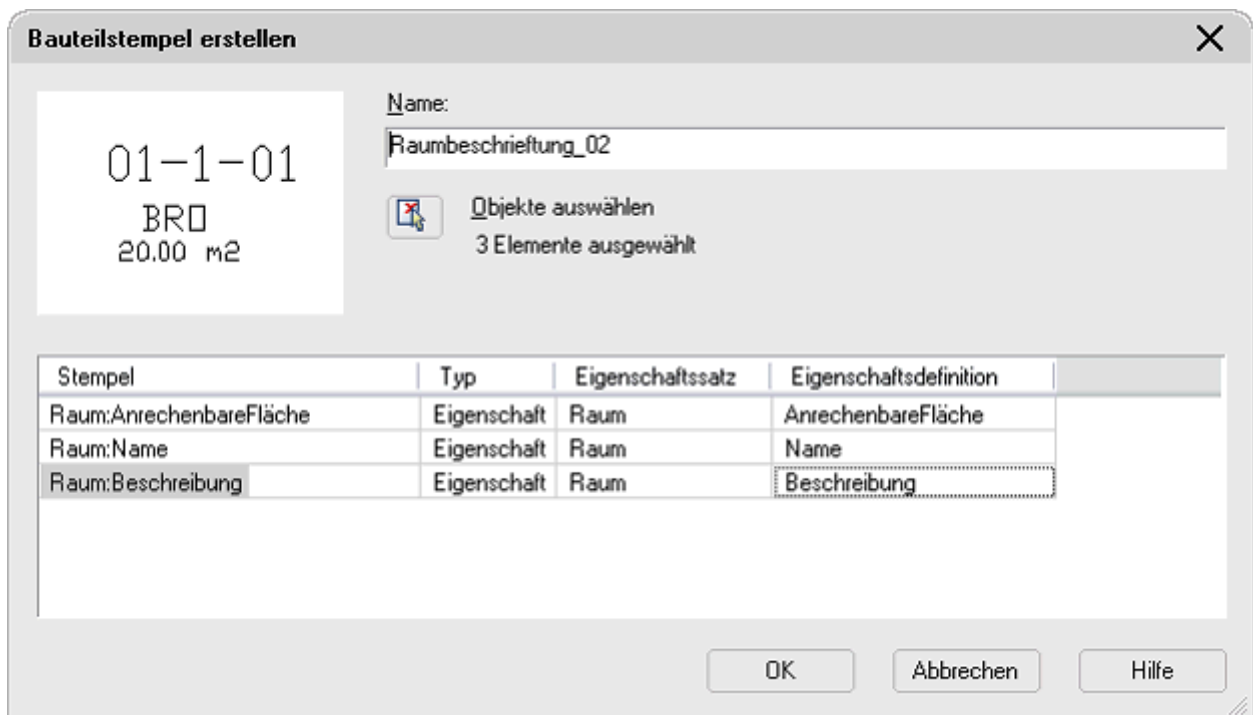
Bauteilstempel erstellen

01-1-01
BRO
20.00 m2

Name:
Raumbeschrieftung_02

Objekte auswählen
3 Elemente ausgewählt

| Stempel | Typ | Eigenschaftssatz | Eigenschaftsdefinition |
|---|---|---|---|
| Raum:AnrechenbareFläche | Eigenschaft | Raum | AnrechenbareFläche |
| Raum:Name | Eigenschaft | Raum | Name |
| Raum:Beschreibung | Eigenschaft | Raum | Beschreibung |

OK
Abbrechen
Hilfe